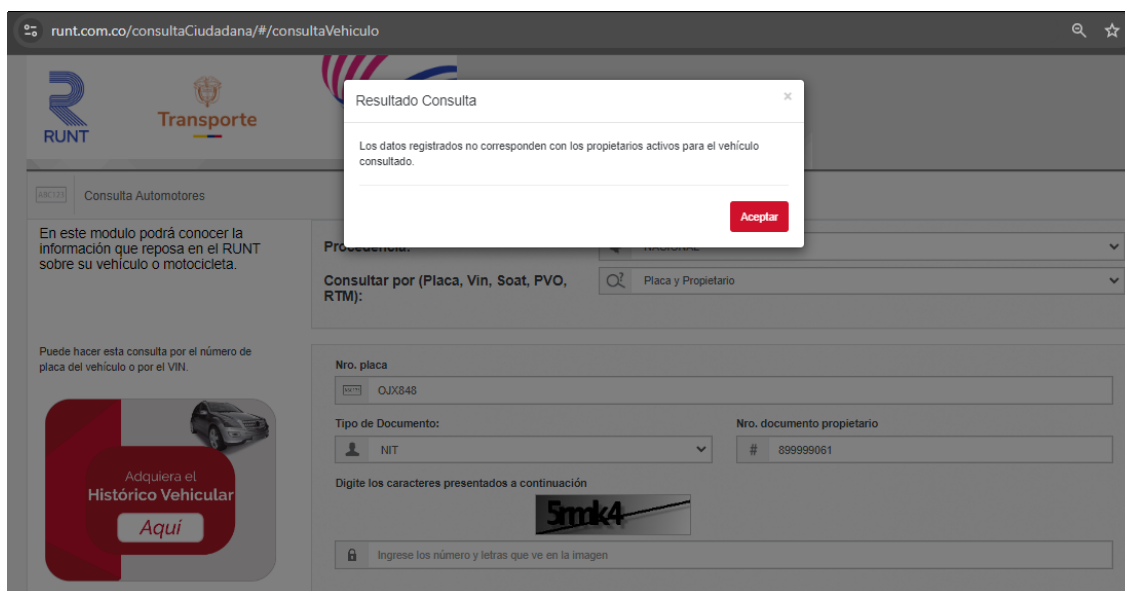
runt.com.co/consultaCiudadana/#/consultaVehiculo

RUNT

Transporte

Resultado Consulta

×

Los datos registrados no corresponden con los propietarios activos para el vehículo consultado.

Aceptar

ABC123

Consulta Automotores

En este modulo podrá conocer la información que reposa en el RUNT sobre su vehículo o motocicleta.

Procedencia:

NACIONAL

Consultar por (Placa, Vin, Soat, PVO, RTM):

Placa y Propietario

Puede hacer esta consulta por el número de placa del vehículo o por el VIN.

Adquiera el
Histórico Vehicular
Aquí

Nro. placa

OJX848

Tipo de Documento:

NIT

Nro. documento propietario

899999061

Digite los caracteres presentados a continuación

5mk4

Ingrese los número y letras que ve en la imagen